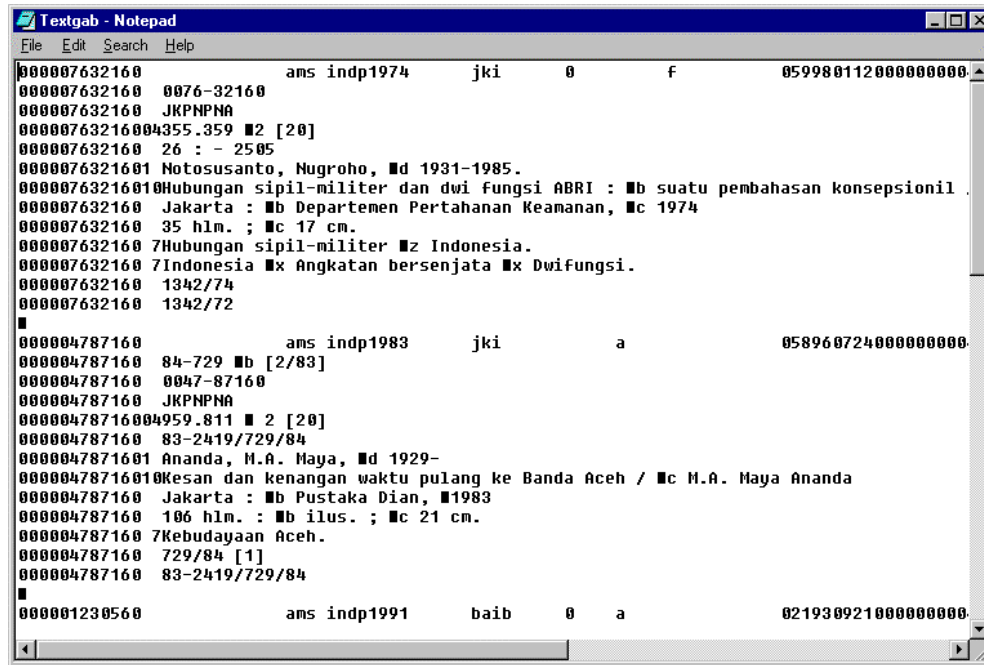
Textgab - Notepad
File Edit Search Help
000007632160 ams indp1974 jki 0 f 05998011200000000
000007632160 0076-32160
000007632160 JKPNPNA
00000763216004355.359 ■2 [20]
000007632160 26 : - 2505
0000076321601 Notosusanto, Nugroho, ■d 1931-1985.
00000763216010Hubungan sipil-militer dan dwi fungsi ABRI : ■b suatu pembahasan konsepsionil
000007632160 Jakarta : ■b Departemen Pertahanan Keamanan, ■c 1974
000007632160 35 hlm. ; ■c 17 cm.
000007632160 7Hubungan sipil-militer ■z Indonesia.
000007632160 7Indonesia ■x Angkatan bersenjata ■x Dwifungsi.
000007632160 1342/74
000007632160 1342/72
■
000004787160 ams indp1983 jki a 05896072400000000
000004787160 84-729 ■b [2/83]
000004787160 0047-87160
000004787160 JKPNPNA
00000478716004959.811 ■ 2 [20]
000004787160 83-2419/729/84
0000047871601 Ananda, M.A. Maya, ■d 1929-
00000478716010Kesan dan kenangan waktu pulang ke Banda Aceh / ■c M.A. Maya Ananda
000004787160 Jakarta : ■b Pustaka Dian, ■1983
000004787160 106 hlm. : ■b ilus. ; ■c 21 cm.
000004787160 7Kebudayaan Aceh.
000004787160 729/84 [1]
000004787160 83-2419/729/84
■
000001230560 ams indp1991 baib 0 a 02193092100000000